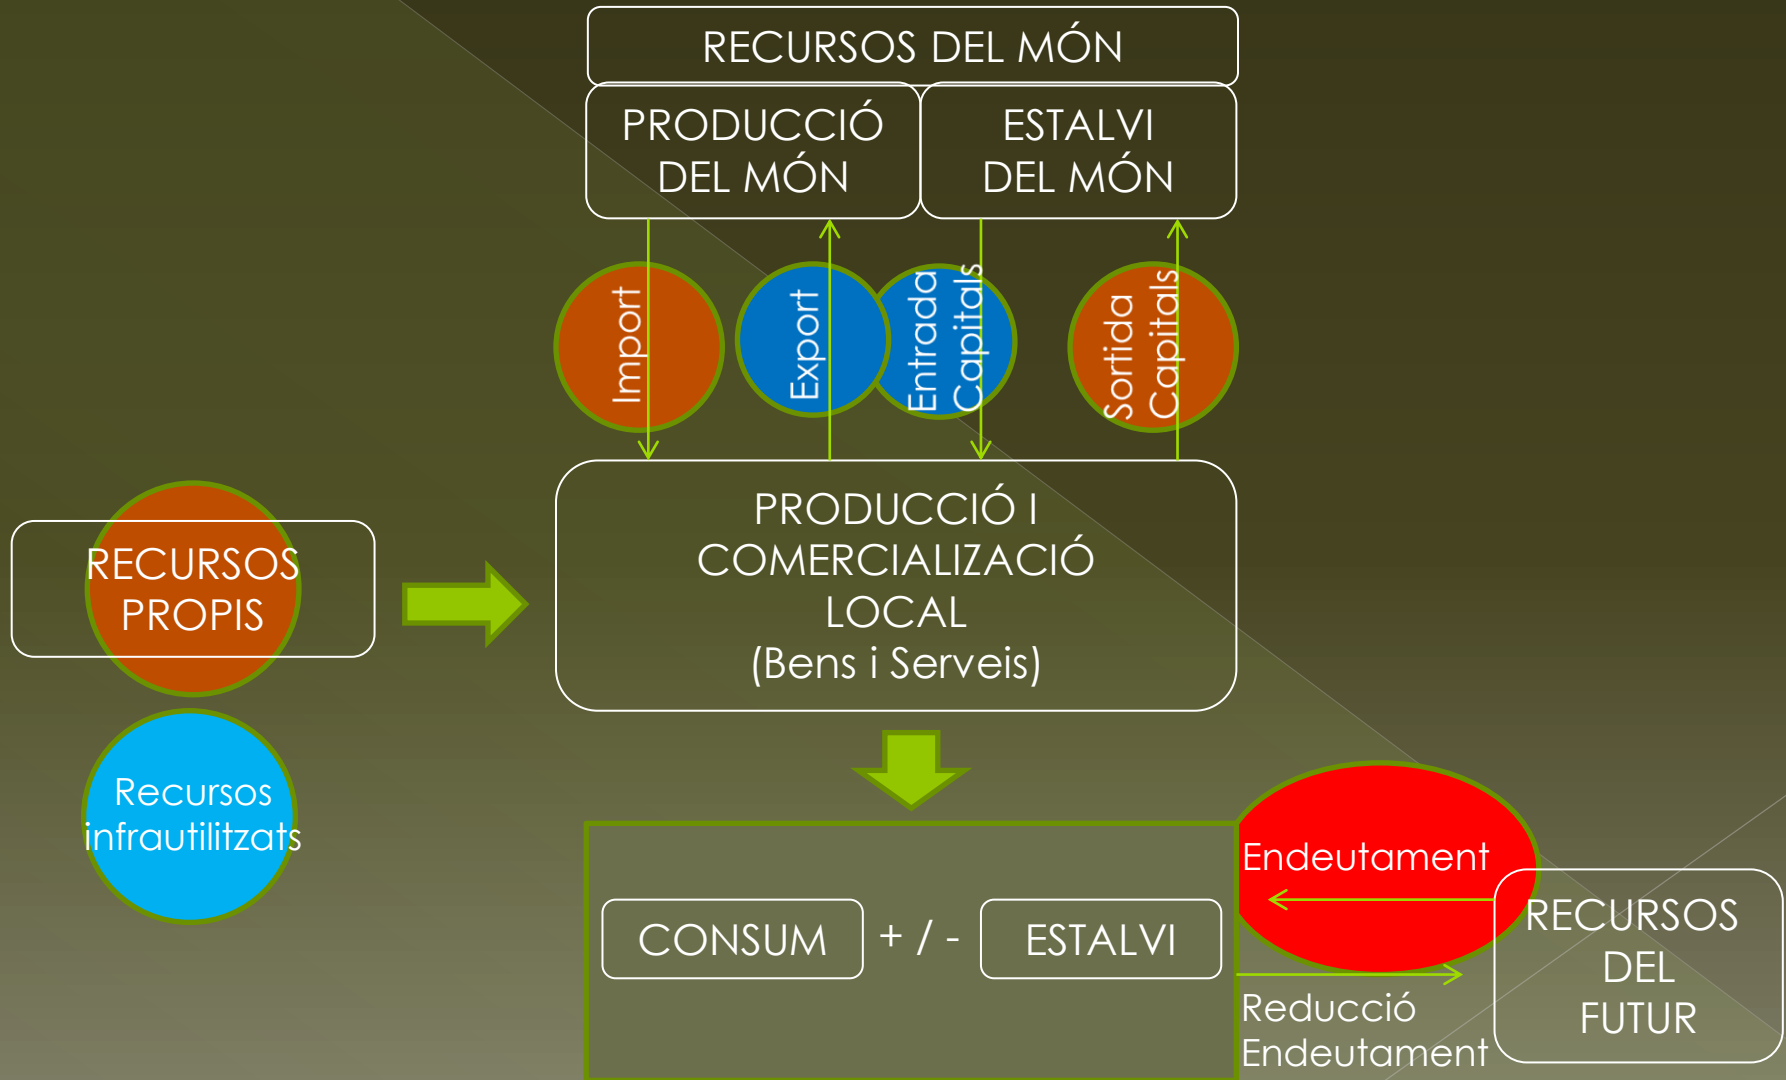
RECURSOS DEL MÓN

PRODUCCIÓ DEL MÓN

ESTALVI DEL MÓN

Import

Export

Entrada Capitals

Sortida Capitals

RECURSOS PROPIS

PRODUCCIÓ I COMERCIALIZACIÓ LOCAL (Bens i Serveis)

Recursos infrautilitzats

Endeutament

CONSUM + / - ESTALVI

RECURSOS DEL FUTUR

Reducció Endeutament